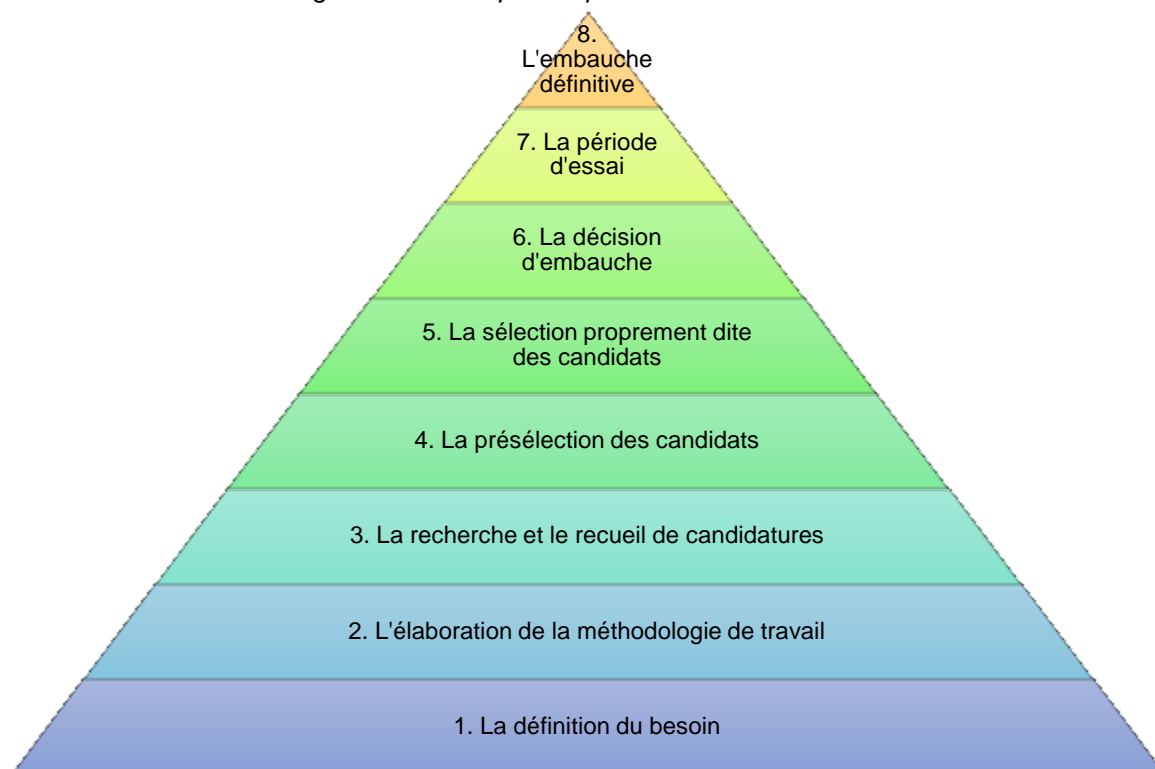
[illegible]

8. L'embauche définitive

7. La période d'essai

6. La décision d'embauche

5. La sélection proprement dite des candidats

4. La présélection des candidats

3. La recherche et le recueil de candidatures

2. L'élaboration de la méthodologie de travail

1. La définition du besoin